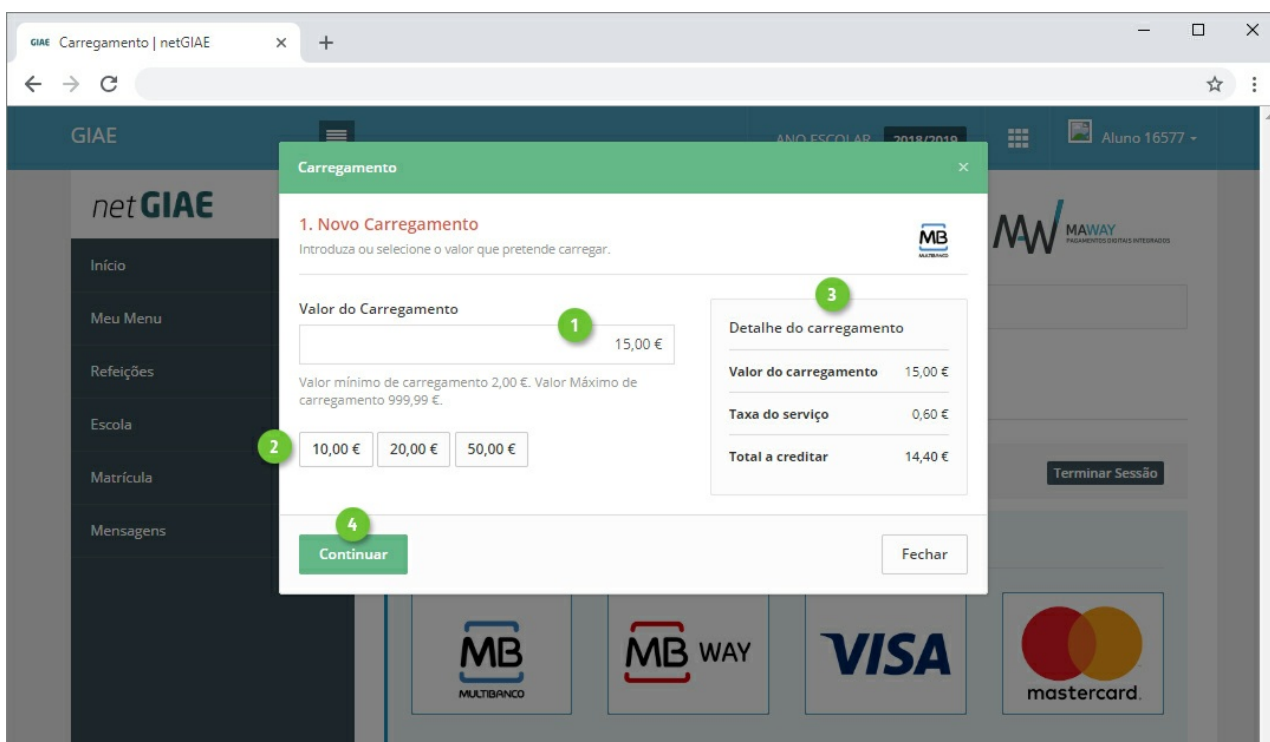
GIAE Carregamento | netGIAE ×
+

GIAE
ANO ESCOLAR 2018/2019
Aluno 16577

net GIAE
Início
Meu Menu
Refeições
Escola
Matrícula
Mensagens

Carregamento ×

1. Novo Carregamento
Introduza ou selecione o valor que pretende carregar.

MB MULTIBANCO

MAWAY PAGAMENTOS DIGITAIS INTEGRADOS

Valor do Carregamento
1
15,00 €
Valor mínimo de carregamento 2,00 €. Valor Máximo de carregamento 999,99 €.
2
10,00 € 20,00 € 50,00 €

3
Detalhe do carregamento

| Valor do carregamento | 15,00 € |
|---|---|
| Taxa do serviço | 0,60 € |
| Total a creditar | 14,40 € |

4
Continuar
Fechar

Terminar Sessão

MB MULTIBANCO
MB WAY
VISA
mastercard.